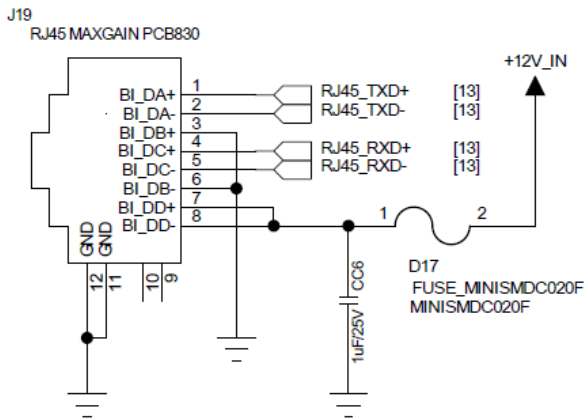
J19
RJ45 MAXGAIN PCB830

BI_DA+ 1
BI_DA- 2
BI_DB+ 3
BI_DC+ 4
BI_DC- 5
BI_DB- 6
BI_DD+ 7
BI_DD- 8

GND GND
12 11
10 9

RJ45_TXD+ [13]
RJ45_TXD- [13]
RJ45_RXD+ [13]
RJ45_RXD- [13]

+12V_IN

1 2

D17
FUSE_MINISMDC020F
MINISMDC020F

CC6
1uF/25V